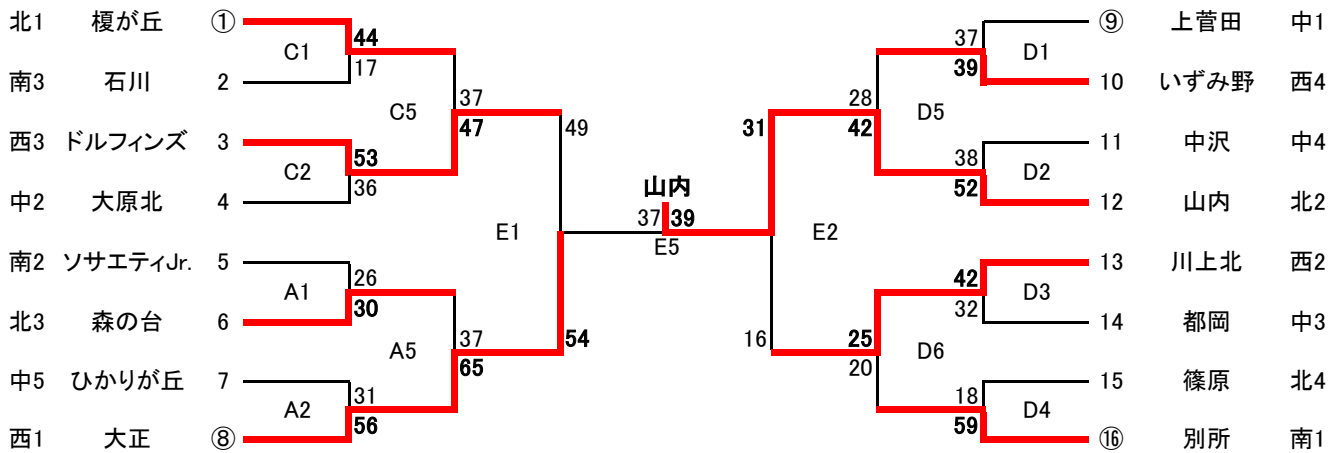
北1 榎が丘 ①
南3 石川 2
西3 ドルフィンズ 3
中2 大原北 4
南2 ソサエティJr. 5
北3 森の台 6
中5 ひかりが丘 7
西1 大正 ⑧

C1
44
17
C2
53
36
C5
37
47
A1
26
30
A2
31
56
A5
37
65
E1
49
54

山内
37 39
E5

E2
31
16
D5
28
42
D6
25
20
D1
37
39
D2
38
52
D3
42
32
D4
18
59

⑨ 上菅田 中1
10 いずみ野 西4
11 中沢 中4
12 山内 北2
13 川上北 西2
14 都岡 中3
15 篠原 北4
⑯ 別所 南1